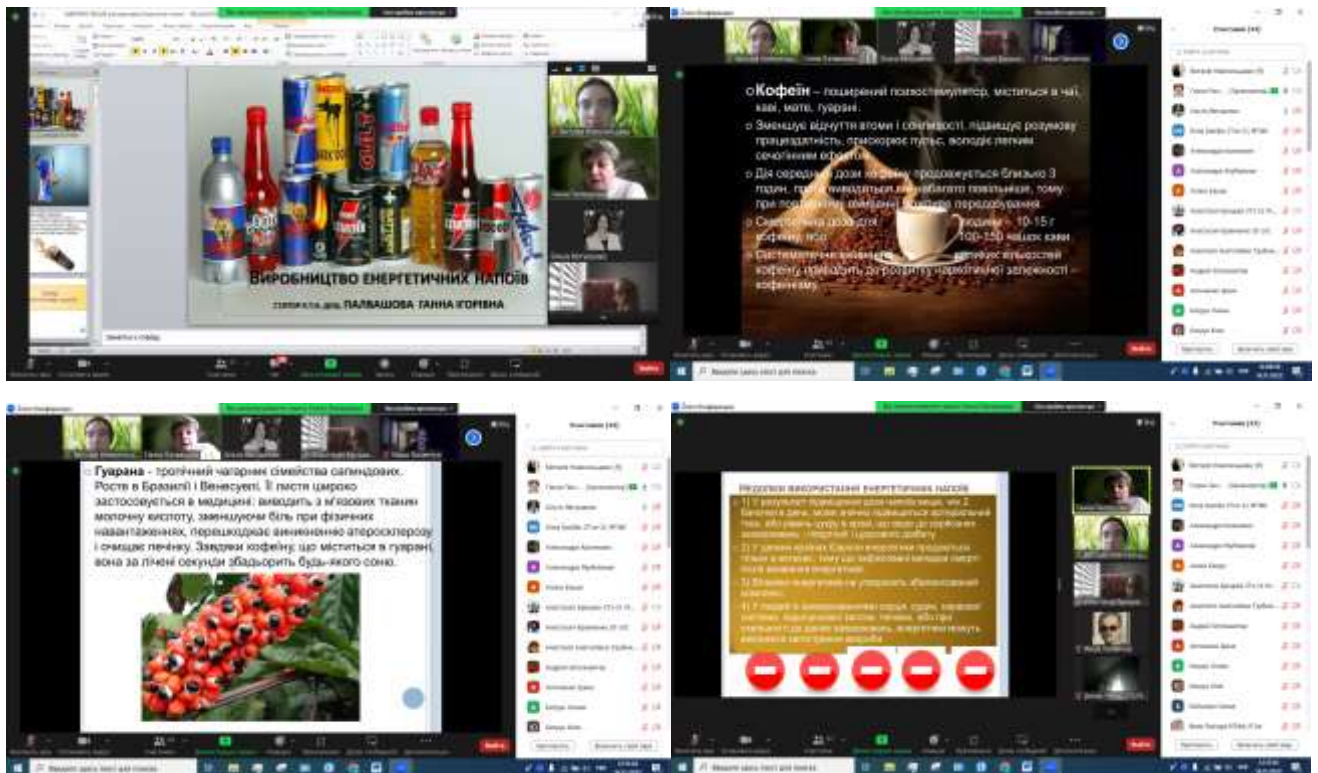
ВИРОБНИЦТВО ЕНЕРГЕТИЧНИХ НАПОЇВ

ПАЛВАШОВА ГАННА ІГОРІВНА

Учасники (44)

○ **Кофеїн** – поширений психостимулятор, міститься в чаї, каві, мате, гуарані.

○ Зменшує відчуття втоми і сонливості, підвищує розумову працездатність, прискорює пульс, володіє легким сечогінним ефектом.

○ Дія середньої дози кофеїну продовжується близько 3 годин, проте виводиться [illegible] повільніше, тому при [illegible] передозування.

○ Смертельна доза для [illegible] людини – 10-15 г кофеїну, або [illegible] 100-150 чашок кави.

○ Систематичне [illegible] великих кількостей кофеїну призводить до розвитку наркотичної залежності – кофеїнізму.

○ **Гуарана** - тропічний чагарник сімейства сапіндових. Росте в Бразилії і Венесуелі. Її листя широко застосовується в медицині: виводить з м'язових тканин молочну кислоту, зменшуючи біль при фізичних навантаженнях, перешкоджає виникненню атеросклерозу і очищає печінку. Завдяки кофеїну, що міститься в гуарані, вона за лічені секунди збадьорить будь-якого сонко.

Недоліки використання енергетичних напоїв

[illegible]

Вийти

Введіть тут текст для пошуку